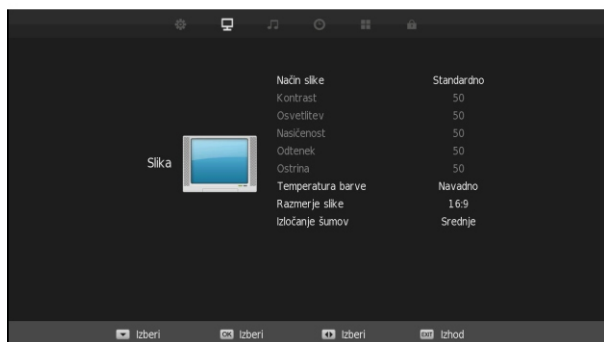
Slika

| | |
|---|---|
| Način slike | Standardno |
| Kontrast | 50 |
| Osvetlitev | 50 |
| Nasičenost | 50 |
| Odtenek | 50 |
| Ostrina | 50 |
| Temperatura barve | Navadno |
| Razmerje slike | 16:9 |
| Izločanje šumov | Srednje |

Izberi OK Izberi Izberi EXIT Izhod